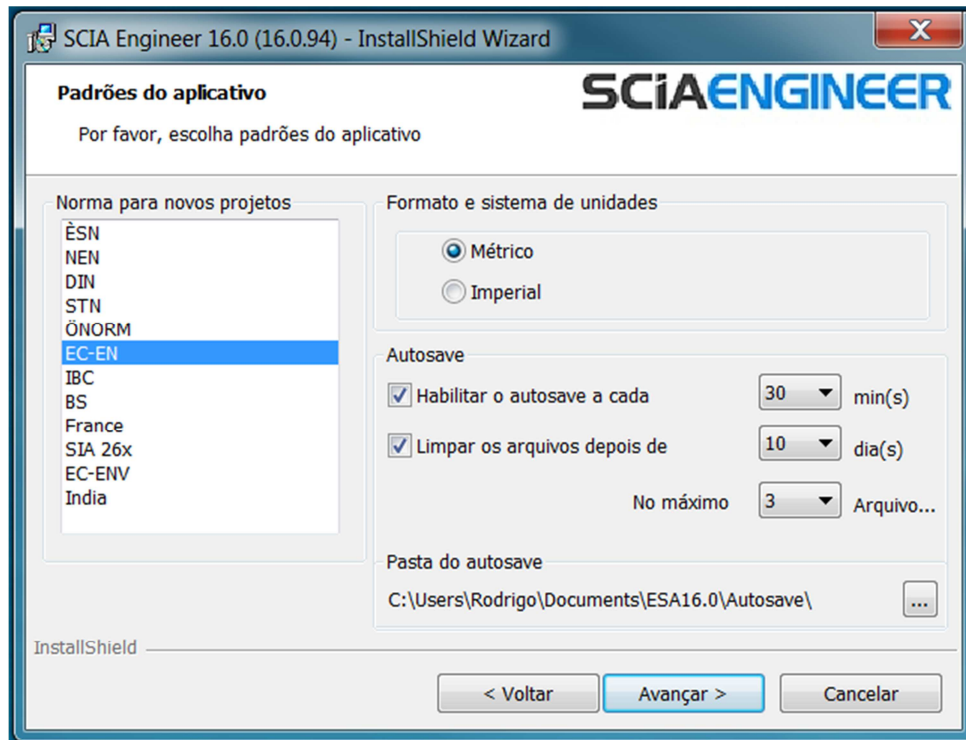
SCIA Engineer 16.0 (16.0.94) - InstallShield Wizard

Padrões do aplicativo

Por favor, escolha padrões do aplicativo

SCIAENGINEER

Norma para novos projetos

ÈSN
NEN
DIN
STN
ÖNORM
EC-EN
IBC
BS
France
SIA 26x
EC-ENV
India

Formato e sistema de unidades

Métrico

Imperial

Autosave

Habilitar o autosave a cada 30 min(s)

Limpar os arquivos depois de 10 dia(s)

No máximo 3 Arquivo...

Pasta do autosave

C:\Users\Rodrigo\Documents\ESA16.0\Autosave\ ...

InstallShield

< Voltar

Avançar >

Cancelar